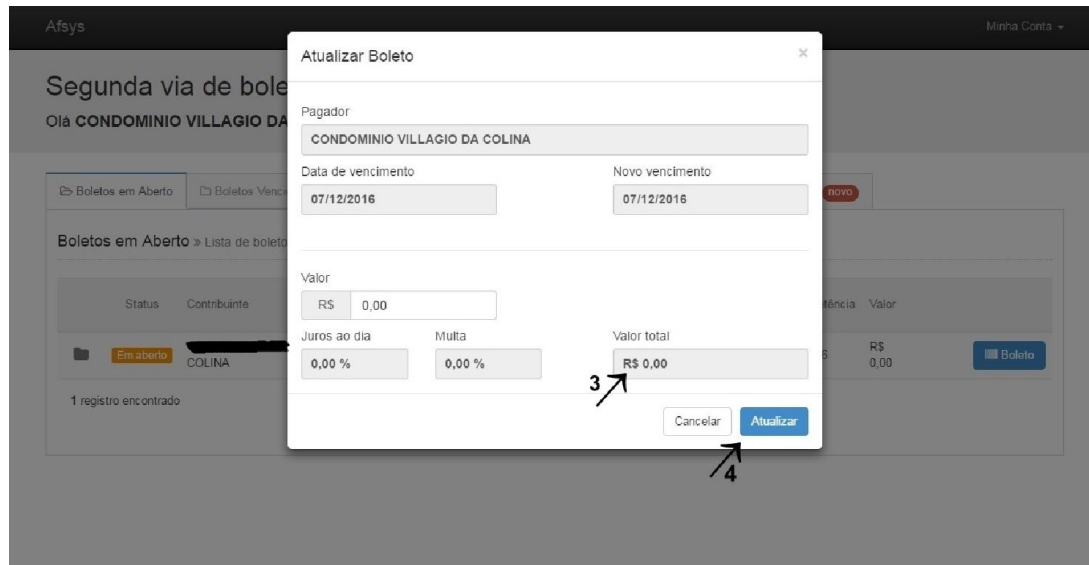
Afsys

Minha Conta

Segunda via de bole

Olá CONDOMINIO VILLAGIO DA

Boletos em Aberto

Boletos Venc

novo

Boletos em Aberto » Lista de boleto

Status

Contribuinte

tência

Valor

Em aberto

COLINA

6

R$ 0,00

Boleto

1 registro encontrado

Atualizar Boleto

×

Pagador

CONDOMINIO VILLAGIO DA COLINA

Data de vencimento

07/12/2016

Novo vencimento

07/12/2016

Valor

R$ 0,00

Juros ao dia

0,00 %

Multa

0,00 %

Valor total

R$ 0,00

3

Cancelar

Atualizar

4